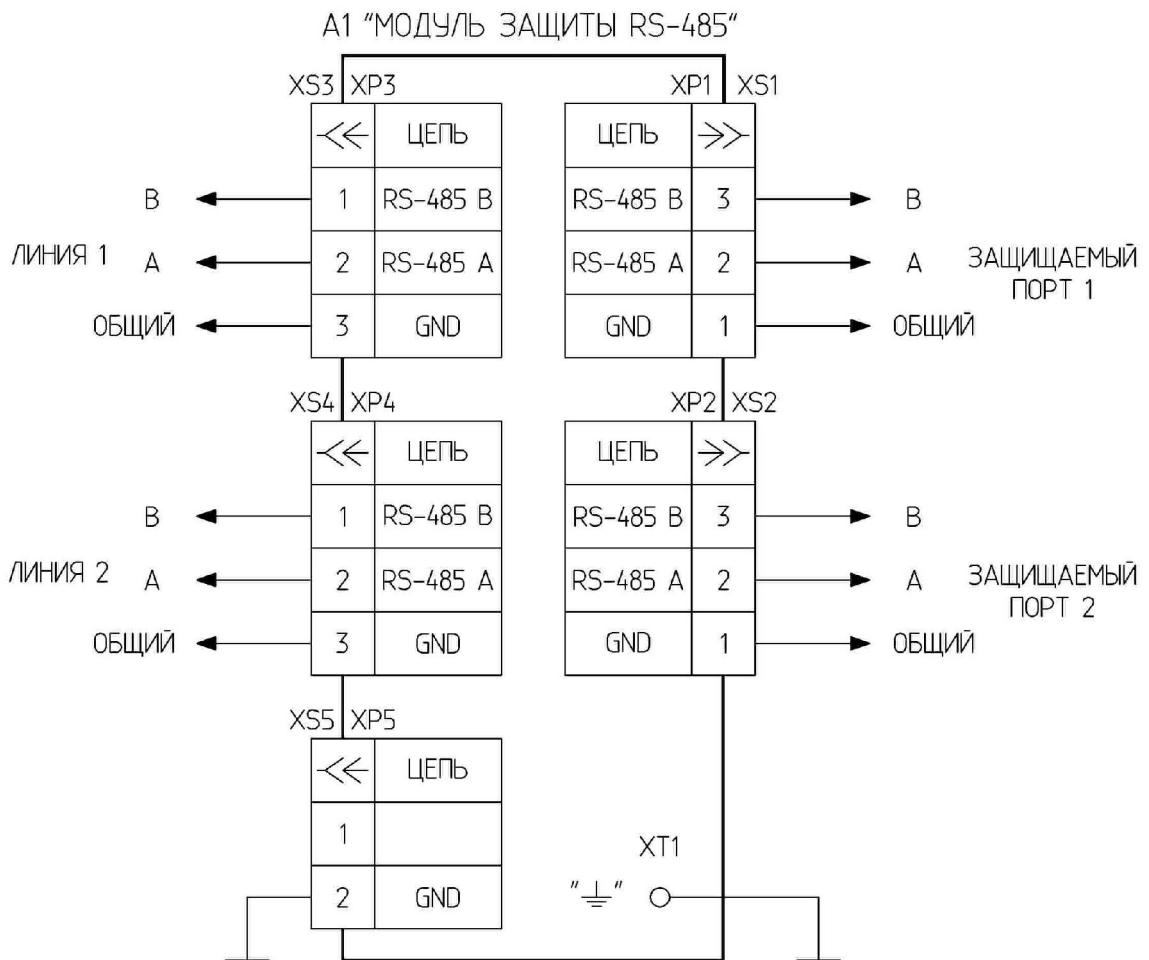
A1 "МОДУЛЬ ЗАЩИТЫ RS-485"

XS3 XP3

| ≪ | ЦЕПЬ |
|---|---|
| 1 | RS-485 B |
| 2 | RS-485 A |
| 3 | GND |

B
ЛИНИЯ 1 A
ОБЩИЙ

XP1 XS1

| ЦЕПЬ | ≫ |
|---|---|
| RS-485 B | 3 |
| RS-485 A | 2 |
| GND | 1 |

B
A ЗАЩИЩАЕМЫЙ ПОРТ 1
ОБЩИЙ

XS4 XP4

| ≪ | ЦЕПЬ |
|---|---|
| 1 | RS-485 B |
| 2 | RS-485 A |
| 3 | GND |

B
ЛИНИЯ 2 A
ОБЩИЙ

XP2 XS2

| ЦЕПЬ | ≫ |
|---|---|
| RS-485 B | 3 |
| RS-485 A | 2 |
| GND | 1 |

B
A ЗАЩИЩАЕМЫЙ ПОРТ 2
ОБЩИЙ

XS5 XP5

| ≪ | ЦЕПЬ |
|---|---|
| 1 | |
| 2 | GND |

XT1
"⏚"